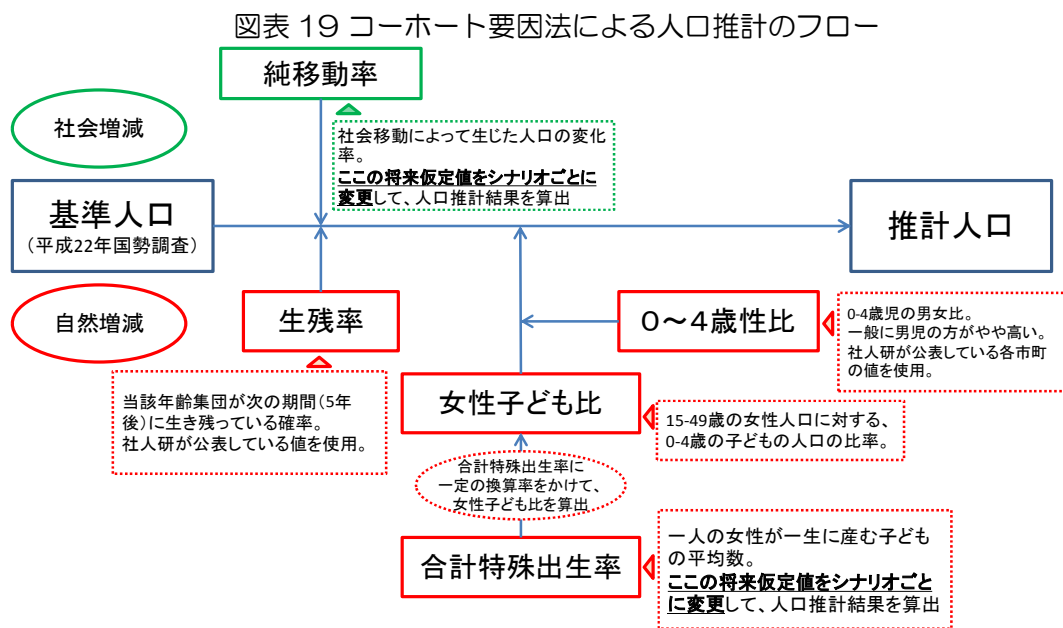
図表 19 コーホート要因法による人口推計のフロー

純移動率

社会増減

社会移動によって生じた人口の変化率。
ここの将来仮定値をシナリオごとに変更して、人口推計結果を算出

基準人口
（平成22年国勢調査）

推計人口

自然増減

生残率

0～4歳性比

0-4歳児の男女比。
一般に男児の方がやや高い。
社人研が公表している各市町の値を使用。

当該年齢集団が次の期間（5年後）に生き残っている確率。
社人研が公表している値を使用。

女性子ども比

15-49歳の女性人口に対する、0-4歳の子どもの人口の比率。

合計特殊出生率に一定の換算率をかけて、女性子ども比を算出

合計特殊出生率

一人の女性が一生に産む子どもの平均数。
ここの将来仮定値をシナリオごとに変更して、人口推計結果を算出